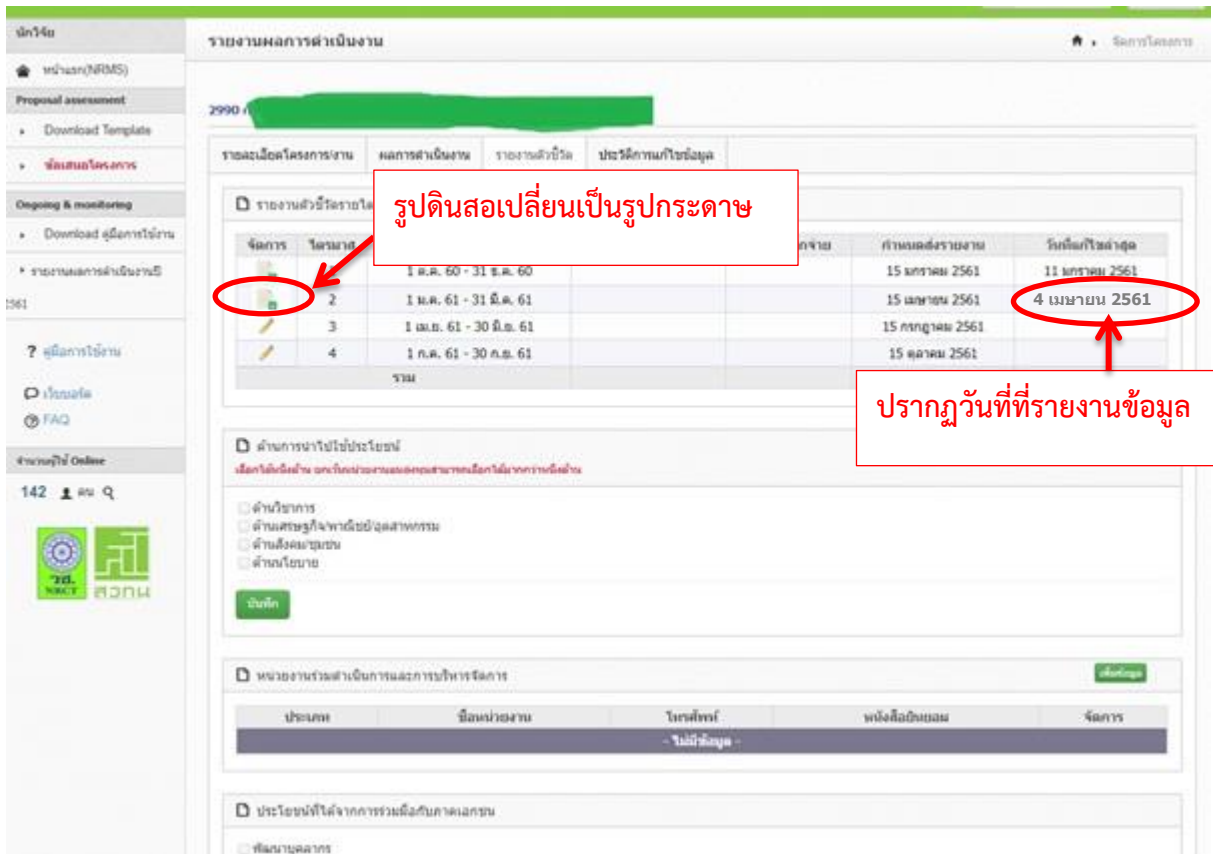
นักวิจัย

หน้าแรก(NRMS)

Proposal assessment

Download Template

ข้อเสนอโครงการ

Ongoing & monitoring

Download คู่มือการใช้งาน

รายงานผลการดำเนินงานปี 2561

? คู่มือการใช้งาน

เว็บบอร์ด

FAQ

จำนวนผู้ใช้ Online

142 คน

วช. NRCT

สวทน

รายงานผลการดำเนินงาน

จัดการโครงการ

2990 /

รายละเอียดโครงการ/งาน | ผลการดำเนินงาน | รายงานตัวชี้วัด | ประวัติการแก้ไขข้อมูล

รายงานตัวชี้วัดรายไตรมาส

รูปดินสอเปลี่ยนเป็นรูปกระดาษ

| จัดการ | ไตรมาส | | | ค่าใช้จ่าย | กำหนดส่งรายงาน | วันที่แก้ไขล่าสุด |
|---|---|---|---|---|---|---|
| | 1 | 1 ต.ค. 60 - 31 ธ.ค. 60 | | | 15 มกราคม 2561 | 11 มกราคม 2561 |
| | 2 | 1 ม.ค. 61 - 31 มี.ค. 61 | | | 15 เมษายน 2561 | 4 เมษายน 2561 |
| | 3 | 1 เม.ย. 61 - 30 มิ.ย. 61 | | | 15 กรกฎาคม 2561 | |
| | 4 | 1 ก.ค. 61 - 30 ก.ย. 61 | | | 15 ตุลาคม 2561 | |
| | | รวม | | | | |

ปรากฏวันที่ที่รายงานข้อมูล

ด้านการนำไปใช้ประโยชน์

เลือกได้มากกว่าหนึ่งด้าน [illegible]

ด้านวิชาการ
ด้านเศรษฐกิจ/พาณิชย์/อุตสาหกรรม
ด้านสังคม/ชุมชน
ด้านนโยบาย

บันทึก

หน่วยงานร่วมดำเนินการและการบริหารจัดการ

เพิ่มข้อมูล

| ประเภท | ชื่อหน่วยงาน | โทรศัพท์ | หนังสือยินยอม | จัดการ |
|---|---|---|---|---|
| - ไม่มีข้อมูล - | | | | |

ประโยชน์ที่ได้จากการร่วมมือกับภาคเอกชน

พัฒนาบุคลากร